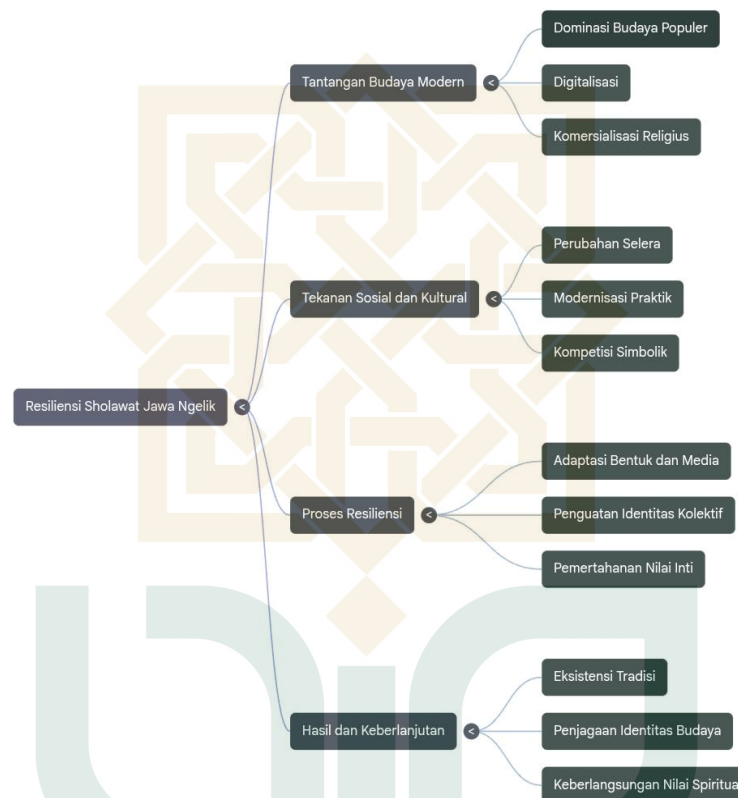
Resiliensi Sholawat Jawa Ngelik <

Tantangan Budaya Modern <

Dominasi Budaya Populer

Digitalisasi

Komersialisasi Religius

Tekanan Sosial dan Kultural <

Perubahan Selera

Modernisasi Praktik

Kompetisi Simbolik

Proses Resiliensi <

Adaptasi Bentuk dan Media

Penguatan Identitas Kolektif

Pemertahanan Nilai Inti

Hasil dan Keberlanjutan <

Eksistensi Tradisi

Penjagaan Identitas Budaya

Keberlangsungan Nilai Spiritua